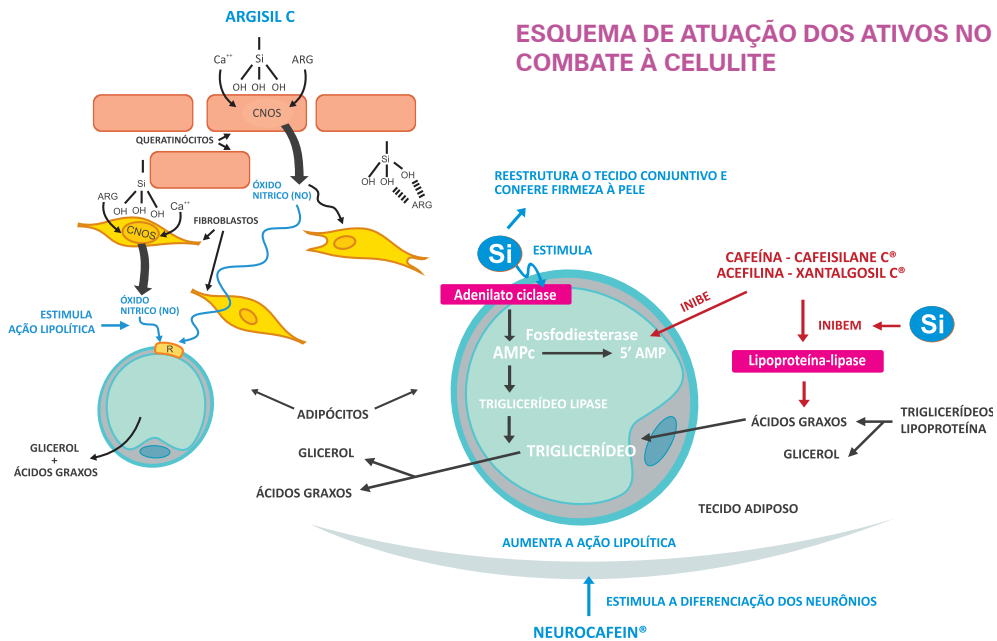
ARGISIL C

ESQUEMA DE ATUAÇÃO DOS ATIVOS NO COMBATE À CELULITE

$Ca^{++}$
Si
ARG
OH OH OH
CNOS

QUERATINÓCITOS

Si
OH OH
ARG

ÓXIDO NITRICO (NO)

ARG
Si
OH OH OH
$Ca^{++}$
CNOS

FIBROBLASTOS

REESTRUTURA O TECIDO CONJUNTIVO E CONFERE FIRMEZA À PELE

Si
ESTIMULA

CAFEÍNA - CAFEISILANE C®
ACEFILINA - XANTALGOSIL C®

ESTIMULA AÇÃO LIPOLÍTICA

ÓXIDO NITRICO (NO)

R

Adenilato ciclase

INIBE

INIBEM

Si

Fosfodiesterase
AMPc
5' AMP

Lipoproteína-lipase

TRIGLICERÍDEO LIPASE

ADIPÓCITOS

ÁCIDOS GRAXOS

TRIGLICERÍDEOS LIPOPROTEÍNA

GLICEROL + ÁCIDOS GRAXOS

GLICEROL

TRIGLICERÍDEO

GLICEROL

ÁCIDOS GRAXOS

TECIDO ADIPOSO

AUMENTA A AÇÃO LIPOLÍTICA

ESTIMULA A DIFERENCIAÇÃO DOS NEURÔNIOS

NEUROCAFEIN®